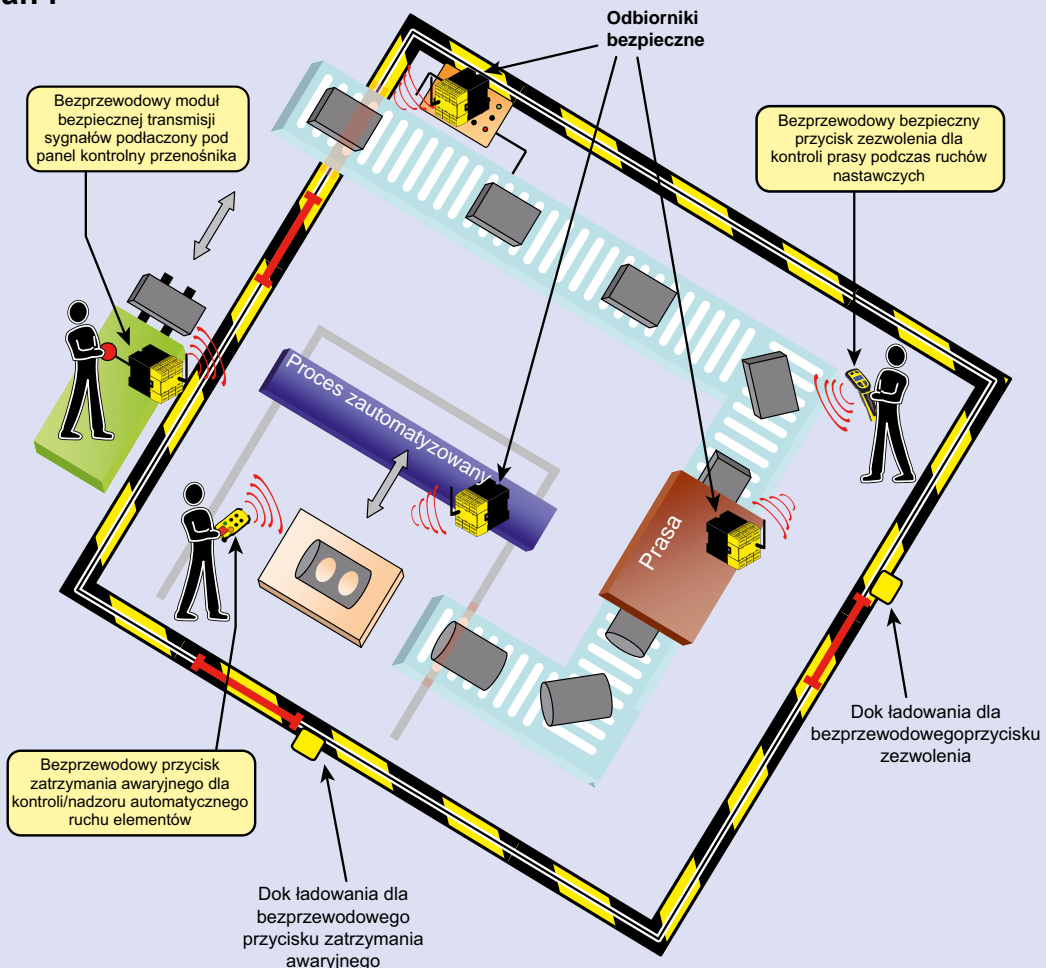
Odbiorniki bezpieczne

Bezprzewodowy moduł bezpiecznej transmisji sygnałów podłaczony pod panel kontrolny przenośnika

Bezprzewodowy bezpieczny przycisk zezwolenia dla kontroli prasy podczas ruchów nastawczych

Proces zautomatyzowany

Prasa

Bezprzewodowy przycisk zatrzymania awaryjnego dla kontroli/nadzoru automatycznego ruchu elementów

Dok ładowania dla bezprzewodowegoprzycisku zezwolenia

Dok ładowania dla bezprzewodowego przycisku zatrzymania awaryjnego